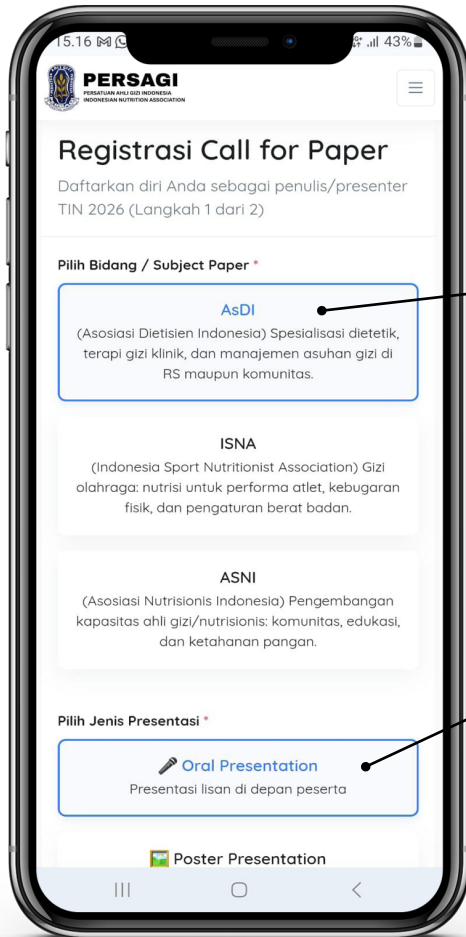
15.16 43%

PERSAGI
PERSATUAN AHLI GIZI INDONESIA
INDONESIAN NUTRITION ASSOCIATION

Registrasi Call for Paper

Daftarkan diri Anda sebagai penulis/presenter TIN 2026 (Langkah 1 dari 2)

Pilih Bidang / Subject Paper *

AsDI
(Asosiasi Dietisien Indonesia) Spesialisasi dietetik, terapi gizi klinik, dan manajemen asuhan gizi di RS maupun komunitas.

ISNA
(Indonesia Sport Nutritionist Association) Gizi olahraga: nutrisi untuk performa atlet, kebugaran fisik, dan pengaturan berat badan.

ASNI
(Asosiasi Nutrisionis Indonesia) Pengembangan kapasitas ahli gizi/nutrisionis: komunitas, edukasi, dan ketahanan pangan.

Pilih Jenis Presentasi *

Oral Presentation
Presentasi lisan di depan peserta

Poster Presentation